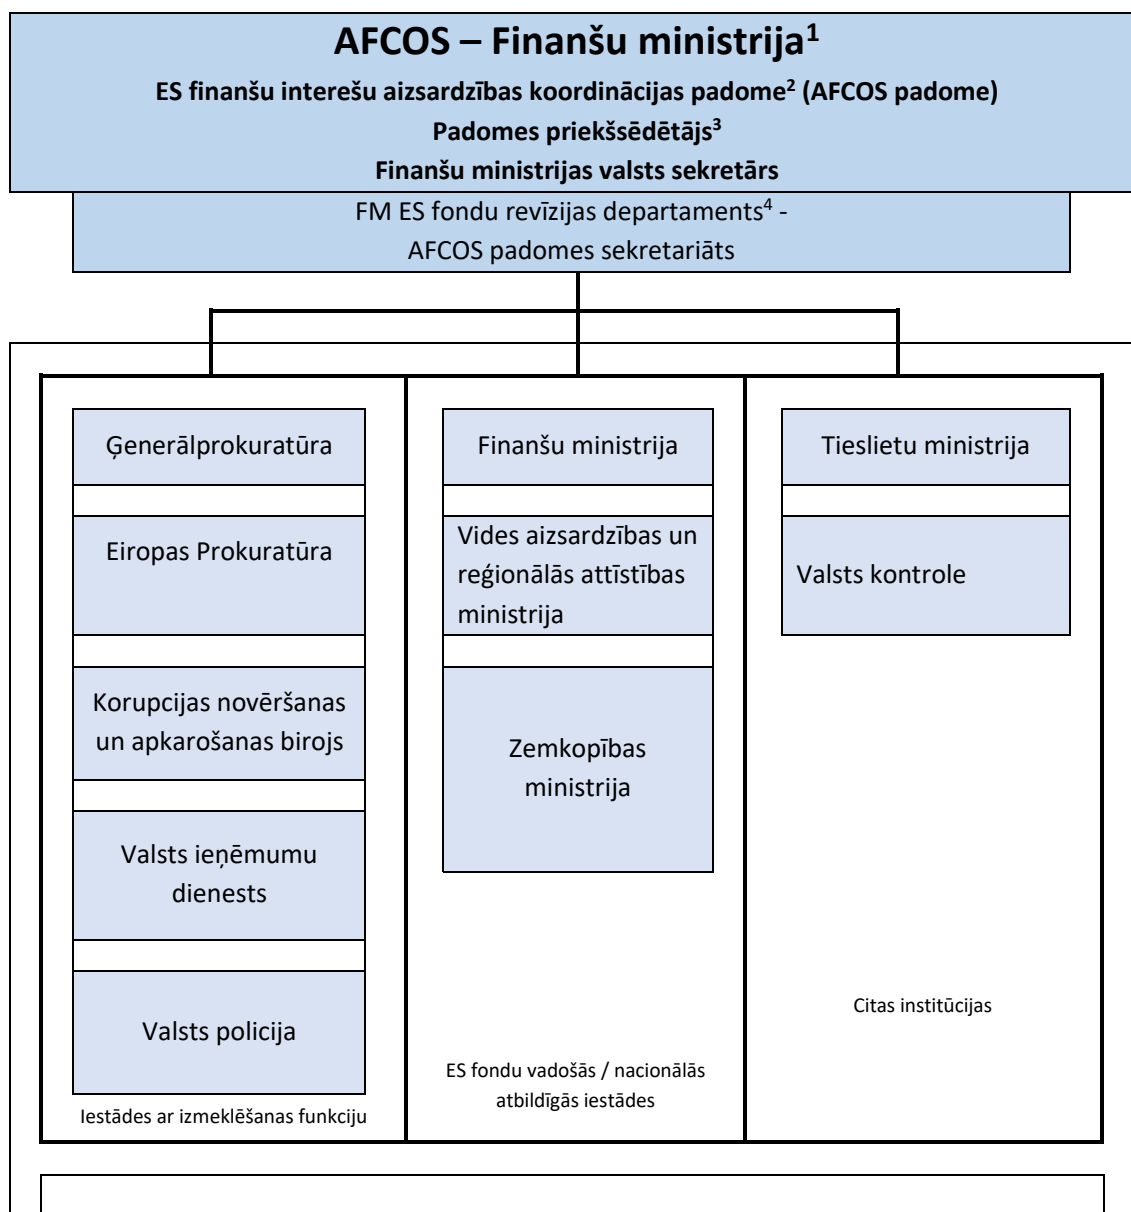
AFCOS – Finanšu ministrija$^1$

ES finanšu interešu aizsardzības koordinācijas padome$^2$ (AFCOS padome)

Padomes priekšsēdētājs$^3$

Finanšu ministrijas valsts sekretārs

FM ES fondu revīzijas departaments$^4$ - AFCOS padomes sekretariāts

Ģenerālprokuratūra

Eiropas Prokuratūra

Korupcijas novēršanas un apkarošanas birojs

Valsts ieņēmumu dienests

Valsts policija

Iestādes ar izmeklēšanas funkciju

Finanšu ministrija

Vides aizsardzības un reģionālās attīstības ministrija

Zemkopības ministrija

ES fondu vadošās / nacionālās atbildīgās iestādes

Tieslietu ministrija

Valsts kontrole

Citas institūcijas